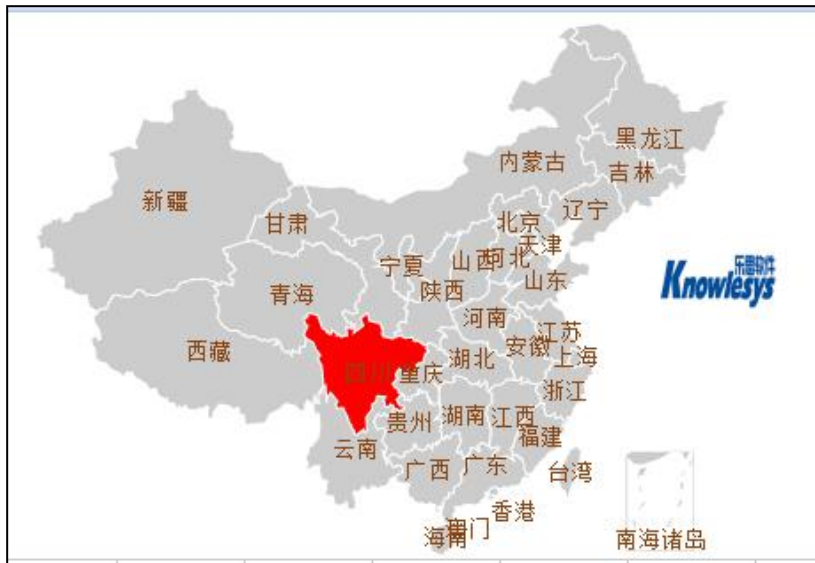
黑龙江
吉林
内蒙古
辽宁
北京
天津
新疆
甘肃
宁夏
山西
河北
山东
青海
陕西
河南
江苏
西藏
安徽
四川
重庆
湖北
上海
浙江
贵州
湖南
江西
福建
云南
广西
广东
台湾
香港
澳门
海南
南海诸岛
Knowiesys
乐思软件